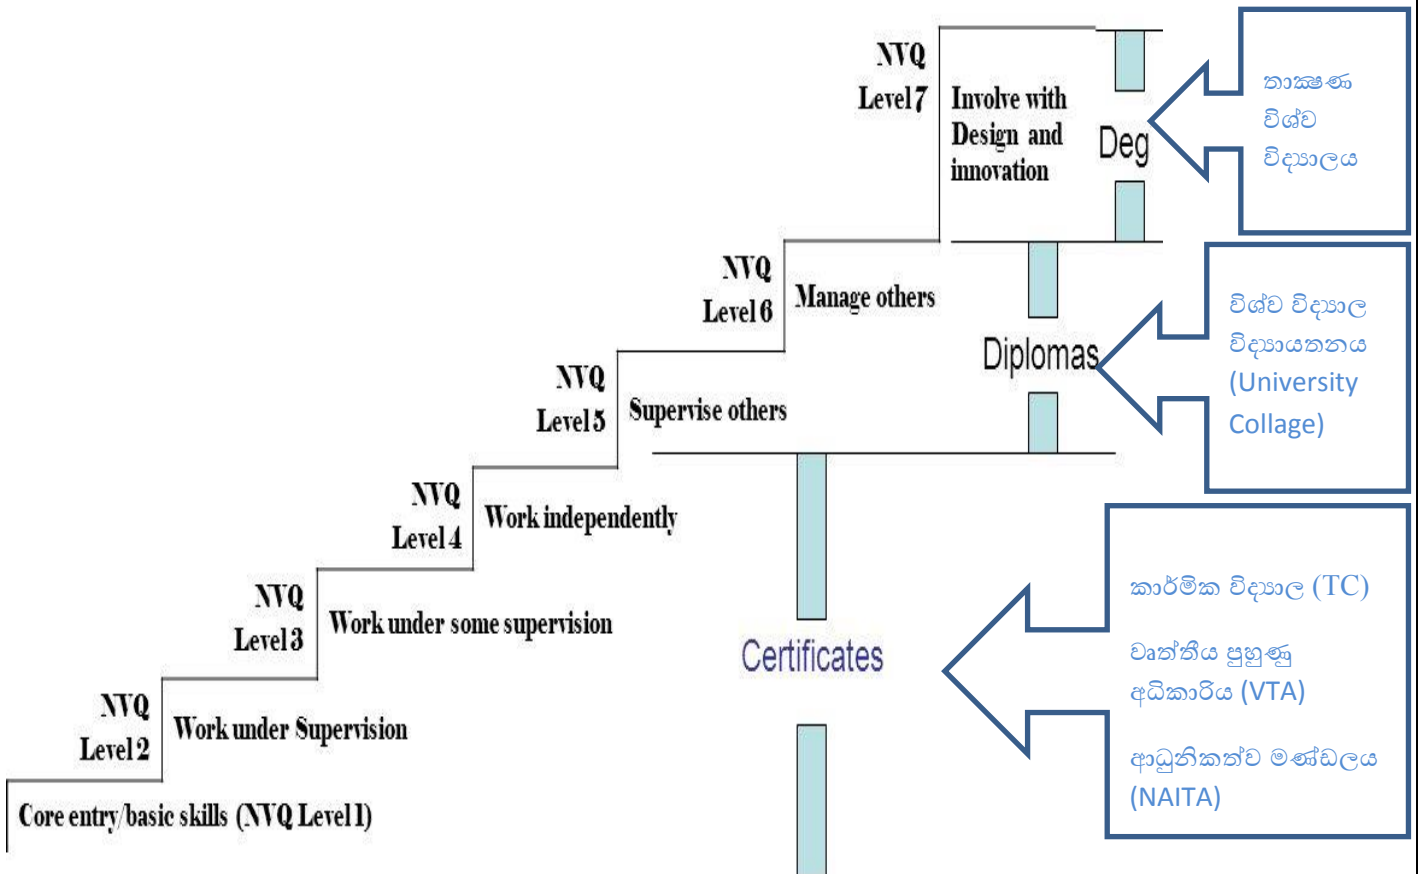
NVQ Level 7

Involve with Design and innovation

Deg

තාක්ෂණ විශ්ව විද්‍යාලය

NVQ Level 6

Manage others

Diplomas

විශ්ව විද්‍යාල විද්‍යායතනය (University Collage)

NVQ Level 5

Supervise others

NVQ Level 4

Work independently

NVQ Level 3

Work under some supervision

Certificates

කාර්මික විද්‍යාල (TC)

වෘත්තීය පුහුණු අධිකාරිය (VTA)

ආධුනිකත්ව මණ්ඩලය (NAITA)

NVQ Level 2

Work under Supervision

Core entry/basic skills (NVQ Level 1)